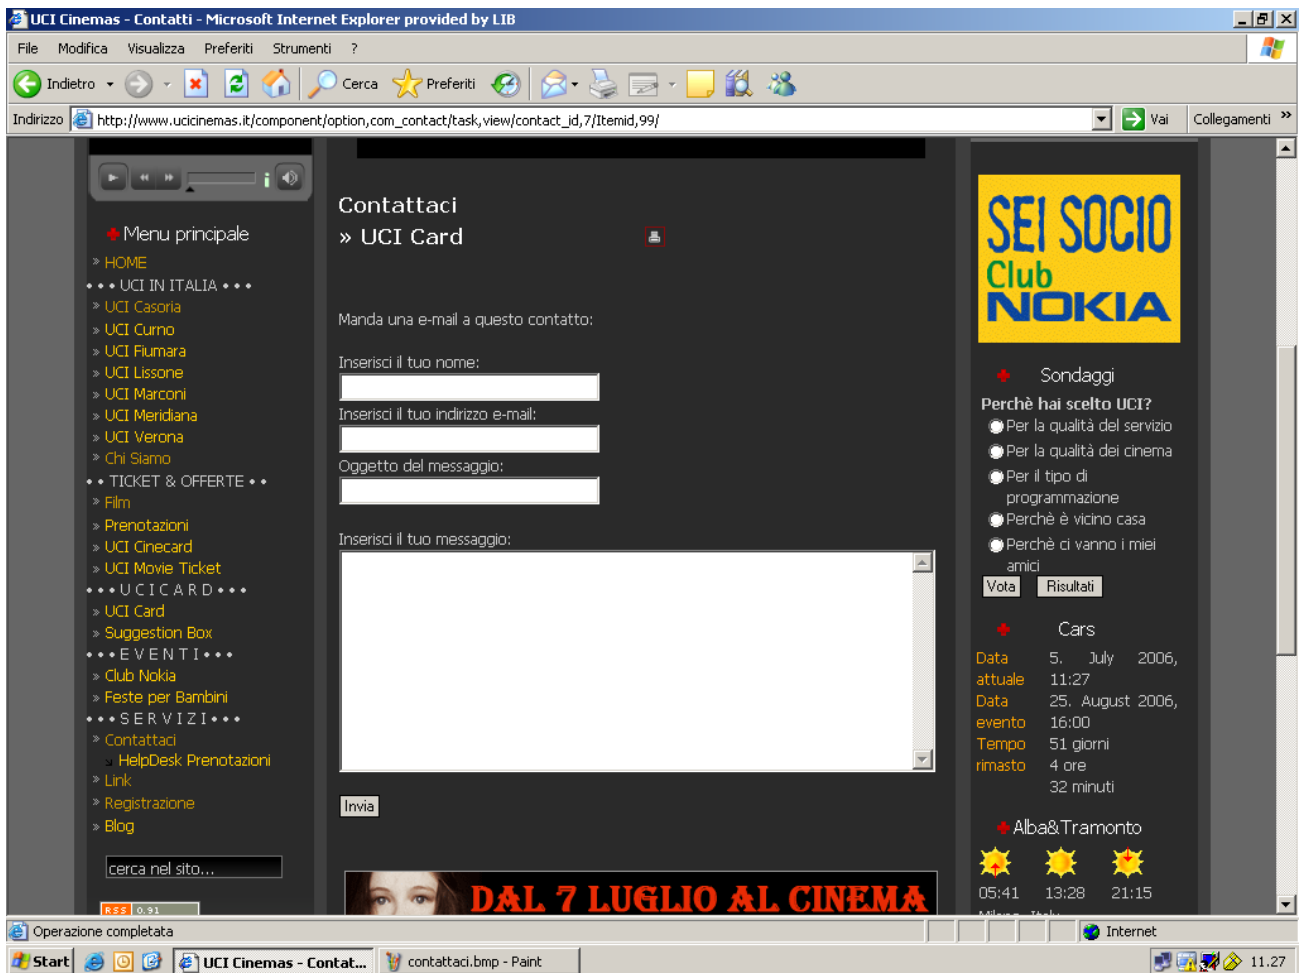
UCI Cinemas - Contatti - Microsoft Internet Explorer provided by LIB

File Modifica Visualizza Preferiti Strumenti ?

Indietro Cerca Preferiti

Indirizzo http://www.ucicinemas.it/component/option,com_contact/task,view/contact_id,7/Itemid,99/ Vai Collegamenti

Menu principale
» HOME
• • • UCI IN ITALIA • • •
» UCI Casoria
» UCI Curno
» UCI Fiumara
» UCI Lissone
» UCI Marconi
» UCI Meridiana
» UCI Verona
» Chi Siamo
• • TICKET & OFFERTE • •
» Film
» Prenotazioni
» UCI Cinecard
» UCI Movie Ticket
• • • U C I C A R D • • •
» UCI Card
» Suggestion Box
• • • E V E N T I • • •
» Club Nokia
» Feste per Bambini
• • • S E R V I Z I • • •
» Contattaci
HelpDesk Prenotazioni
» Link
» Registrazione
» Blog

cerca nel sito...

RSS 0.91

Contattaci
» UCI Card

Manda una e-mail a questo contatto:

Inserisci il tuo nome:

Inserisci il tuo indirizzo e-mail:

Oggetto del messaggio:

Inserisci il tuo messaggio:

Invia

DAL 7 LUGLIO AL CINEMA

SEI SOCIO Club NOKIA

Sondaggi
Perchè hai scelto UCI?
Per la qualità del servizio
Per la qualità dei cinema
Per il tipo di programmazione
Perchè è vicino casa
Perchè ci vanno i miei amici
Vota Risultati

Cars
Data attuale 5. July 2006, 11:27
Data evento 25. August 2006, 16:00
Tempo rimasto 51 giorni 4 ore 32 minuti

Alba&Tramonto
05:41 13:28 21:15

Operazione completata Internet

Start UCI Cinemas - Contat... contattaci.bmp - Paint 11.27